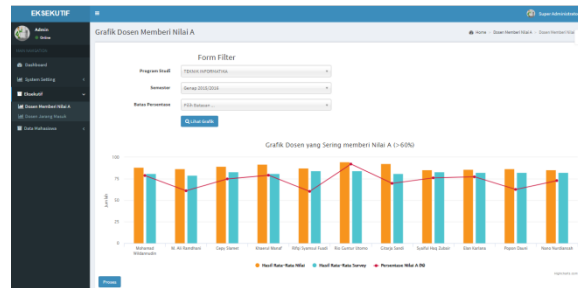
EKSEKUTIF

Super Administrator

Admin
Online

MAIN NAVIGATION

Dashboard

System Setting

Eksekutif

Dosen Memberi Nilai A

Dosen Jarang Masuk

Data Mahasiswa

Grafik Dosen Memberi Nilai A

Home > Dosen Memberi Nilai A > Dosen Memberi Nilai A

Form Filter

Program Studi: TEKNIK INFORMATIKA

Semester: Genap 2015/2016

Batas Persentase: Pilih Batasan...

Lihat Grafik

Grafik Dosen yang Sering memberi Nilai A (>60%)

100
80
60
40
20
0

Jumlah

Muhamad Widamoudin
M. Ali Ramdhani
Cepi Darsah
Mawar Murad
Wily Syamsul Fuadi
Rio Guntur Utomo
Gilang Sandi
Syahiz Haq Zubair
Dian Kurnia
Pepen Dawir
Nana Nurdiansyah

Hasil Rata-Rata Nilai
Hasil Rata-Rata Survey
Persentase Nilai A (%)

Highcharts.com

Proses